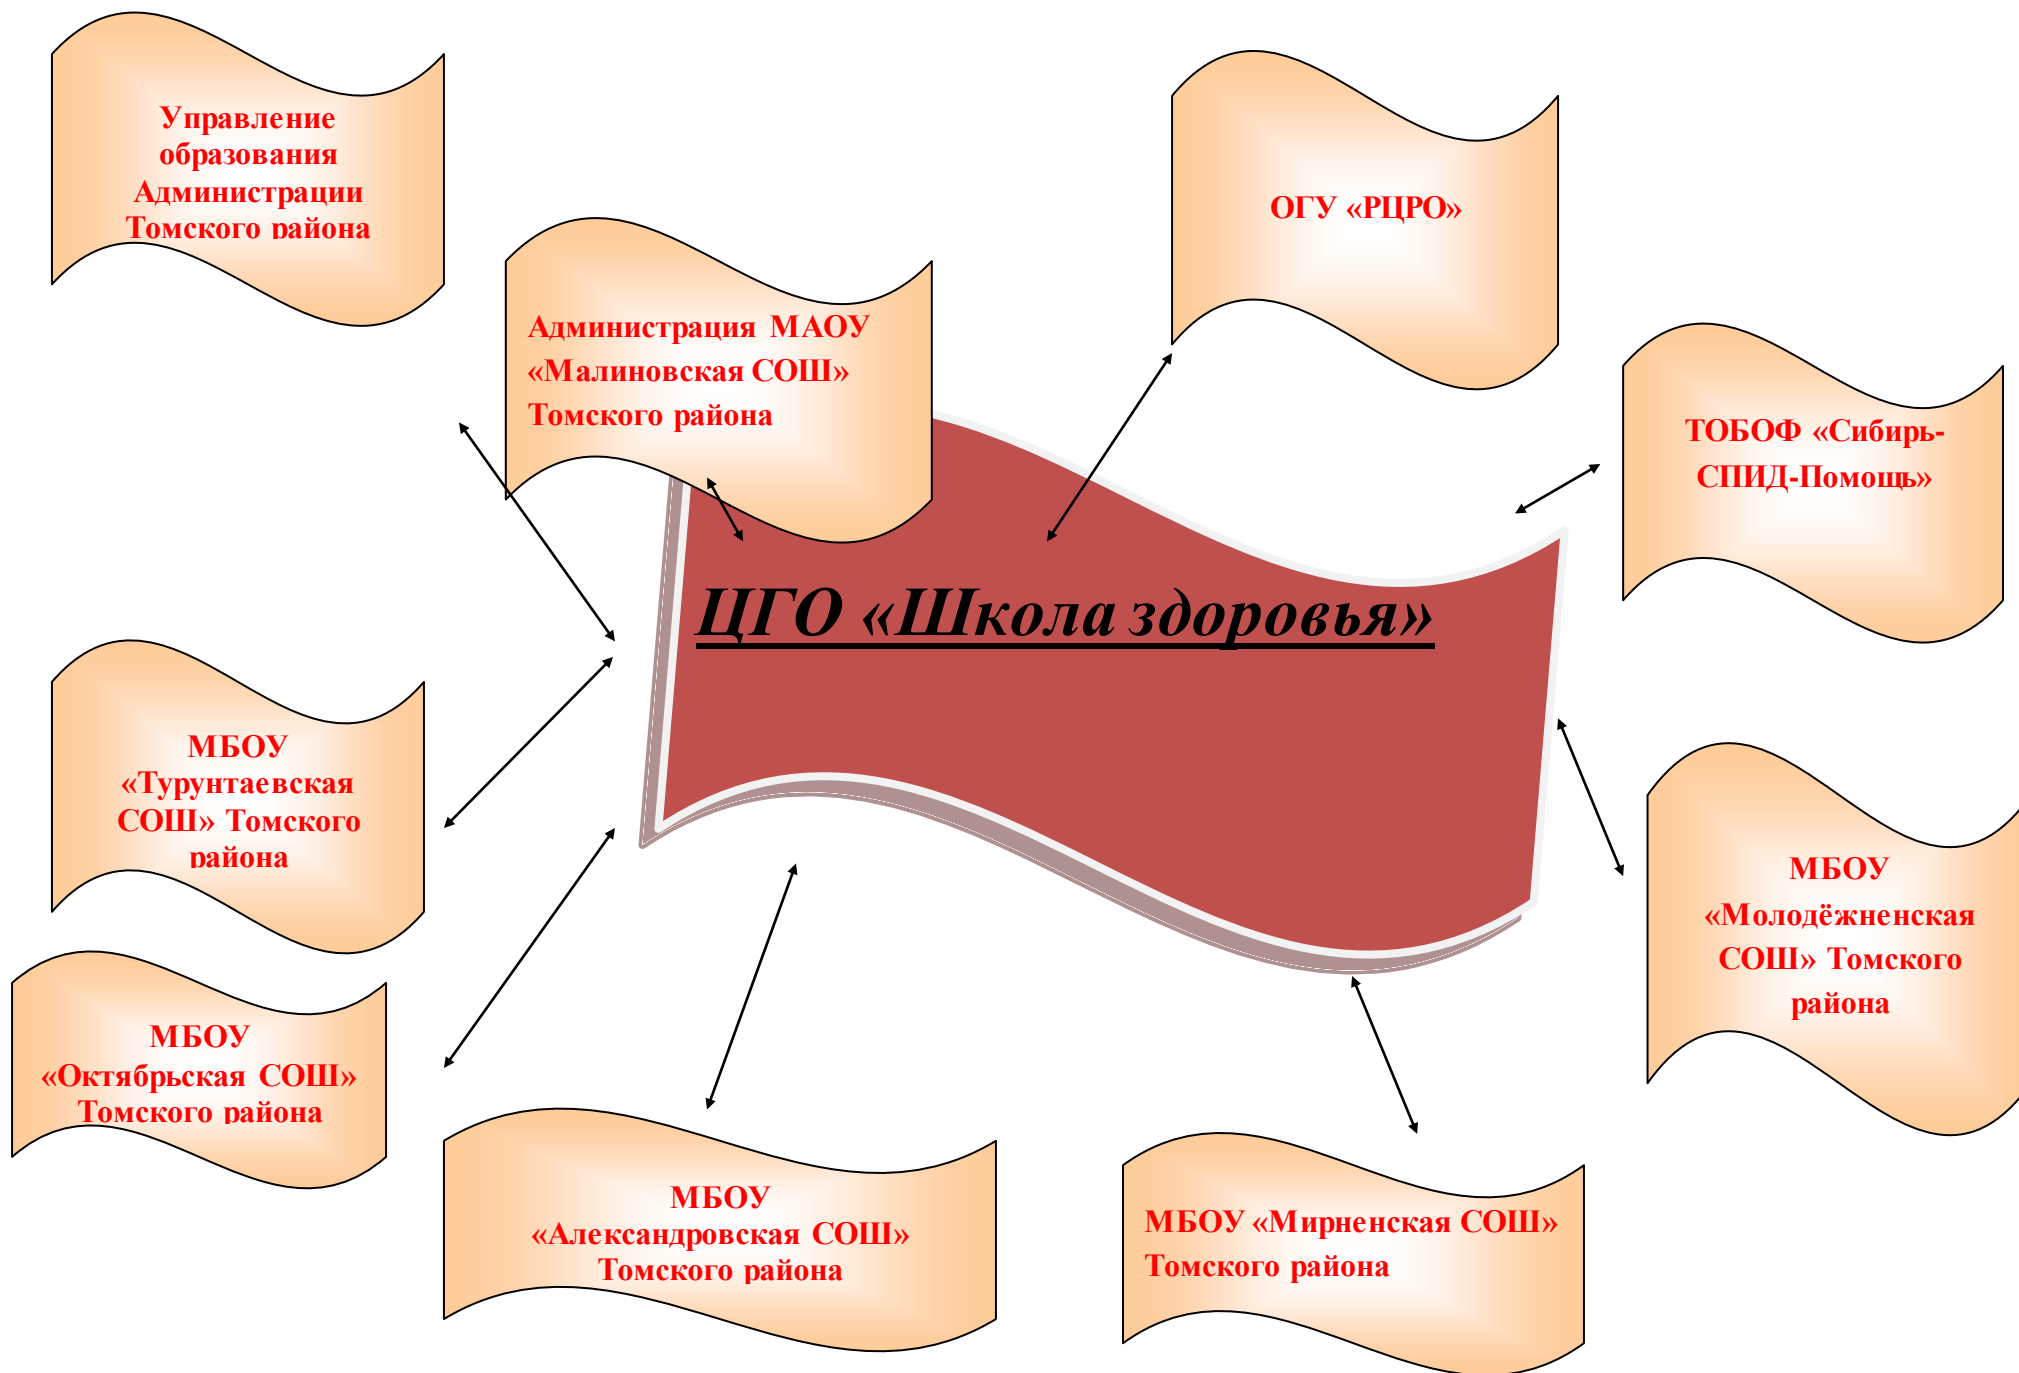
Управление образования Администрации Томского района

ОГУ «РЦРО»

Администрация МАОУ «Малиновская СОШ» Томского района

ТОБОФ «Сибирь-СПИД-Помощь»

ЦГО «Школа здоровья»

МБОУ «Турунтаевская СОШ» Томского района

МБОУ «Молодёжненская СОШ» Томского района

МБОУ «Октябрьская СОШ» Томского района

МБОУ «Александровская СОШ» Томского района

МБОУ «Мирненская СОШ» Томского района